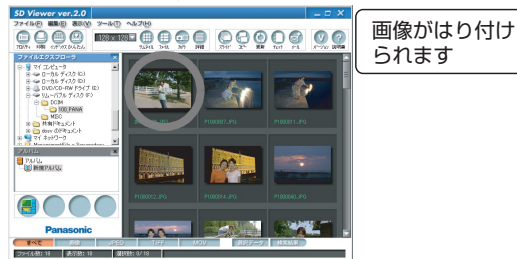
SD Viewer ver.2.0

ファイル(F) 編集(E) 表示(V) ツール(T) ヘルプ(H)

TOPへ 印刷 ビデオDVDかんたん 128 x 128 サムネイル リスト 縮小 詳細 スライド コピー 削除 プリント ガイド バージョン 説明書

ファイルエクスプローラ

マイ コンピュータ
ローカル ディスク (C:)
ローカル ディスク (D:)
DVD/CD-RW ドライブ (E:)
リムーバブル ディスク (F:)
DCIM
100_PANA
MISC
共有ドキュメント
dsov のドキュメント
マイ ネットワーク

アルバム

アルバム
新規アルバム

Panasonic

P1000007.JPG
P1000011.JPG
P1000012.JPG
P1000014.JPG
P1000093.JPG

すべて 静止 JPEG TIFF MOV 選択データ 検索結果

ファイル数: 18 表示数: 18 選択数: 0/18

画像がはり付けられます